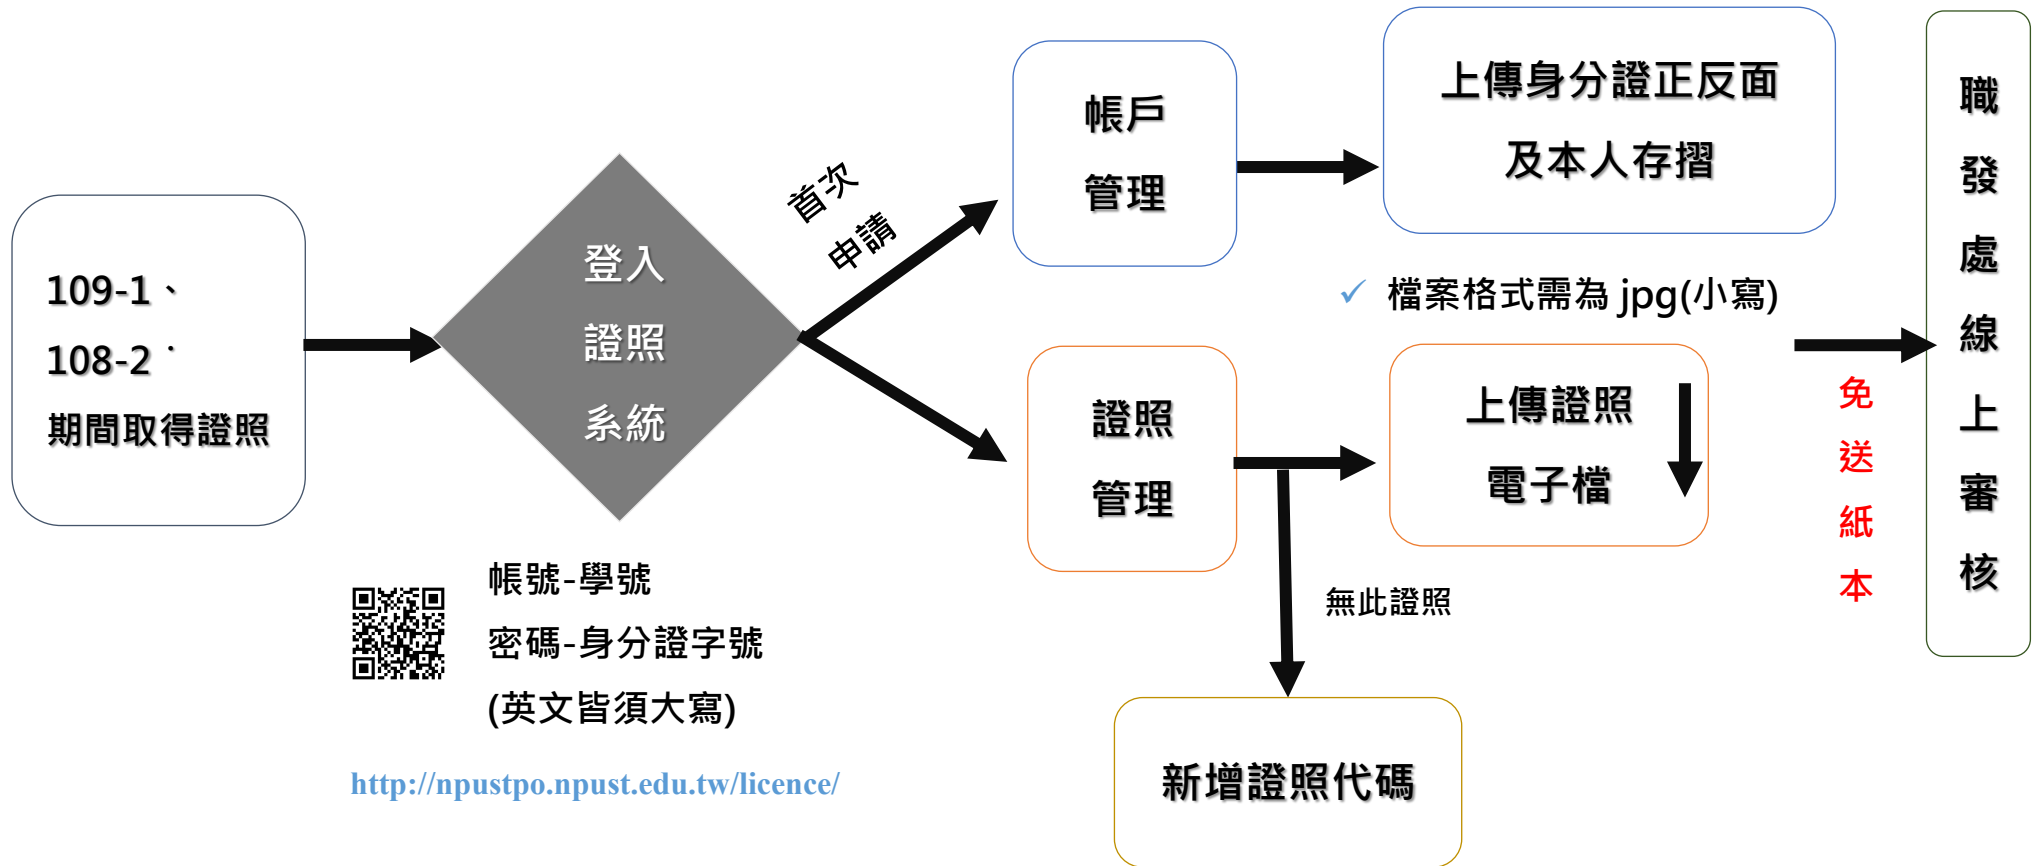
109-1、
108-2 ˙
期間取得證照

登入
證照
系統

首次
申請

帳戶
管理

上傳身分證正反面
及本人存摺

✓ 檔案格式需為 jpg(小寫)

證照
管理

上傳證照
電子檔

免
送
紙
本

職
發
處
線
上
審
核

帳號-學號
密碼-身分證字號
(英文皆須大寫)

http://npustpo.npust.edu.tw/licence/

無此證照

新增證照代碼